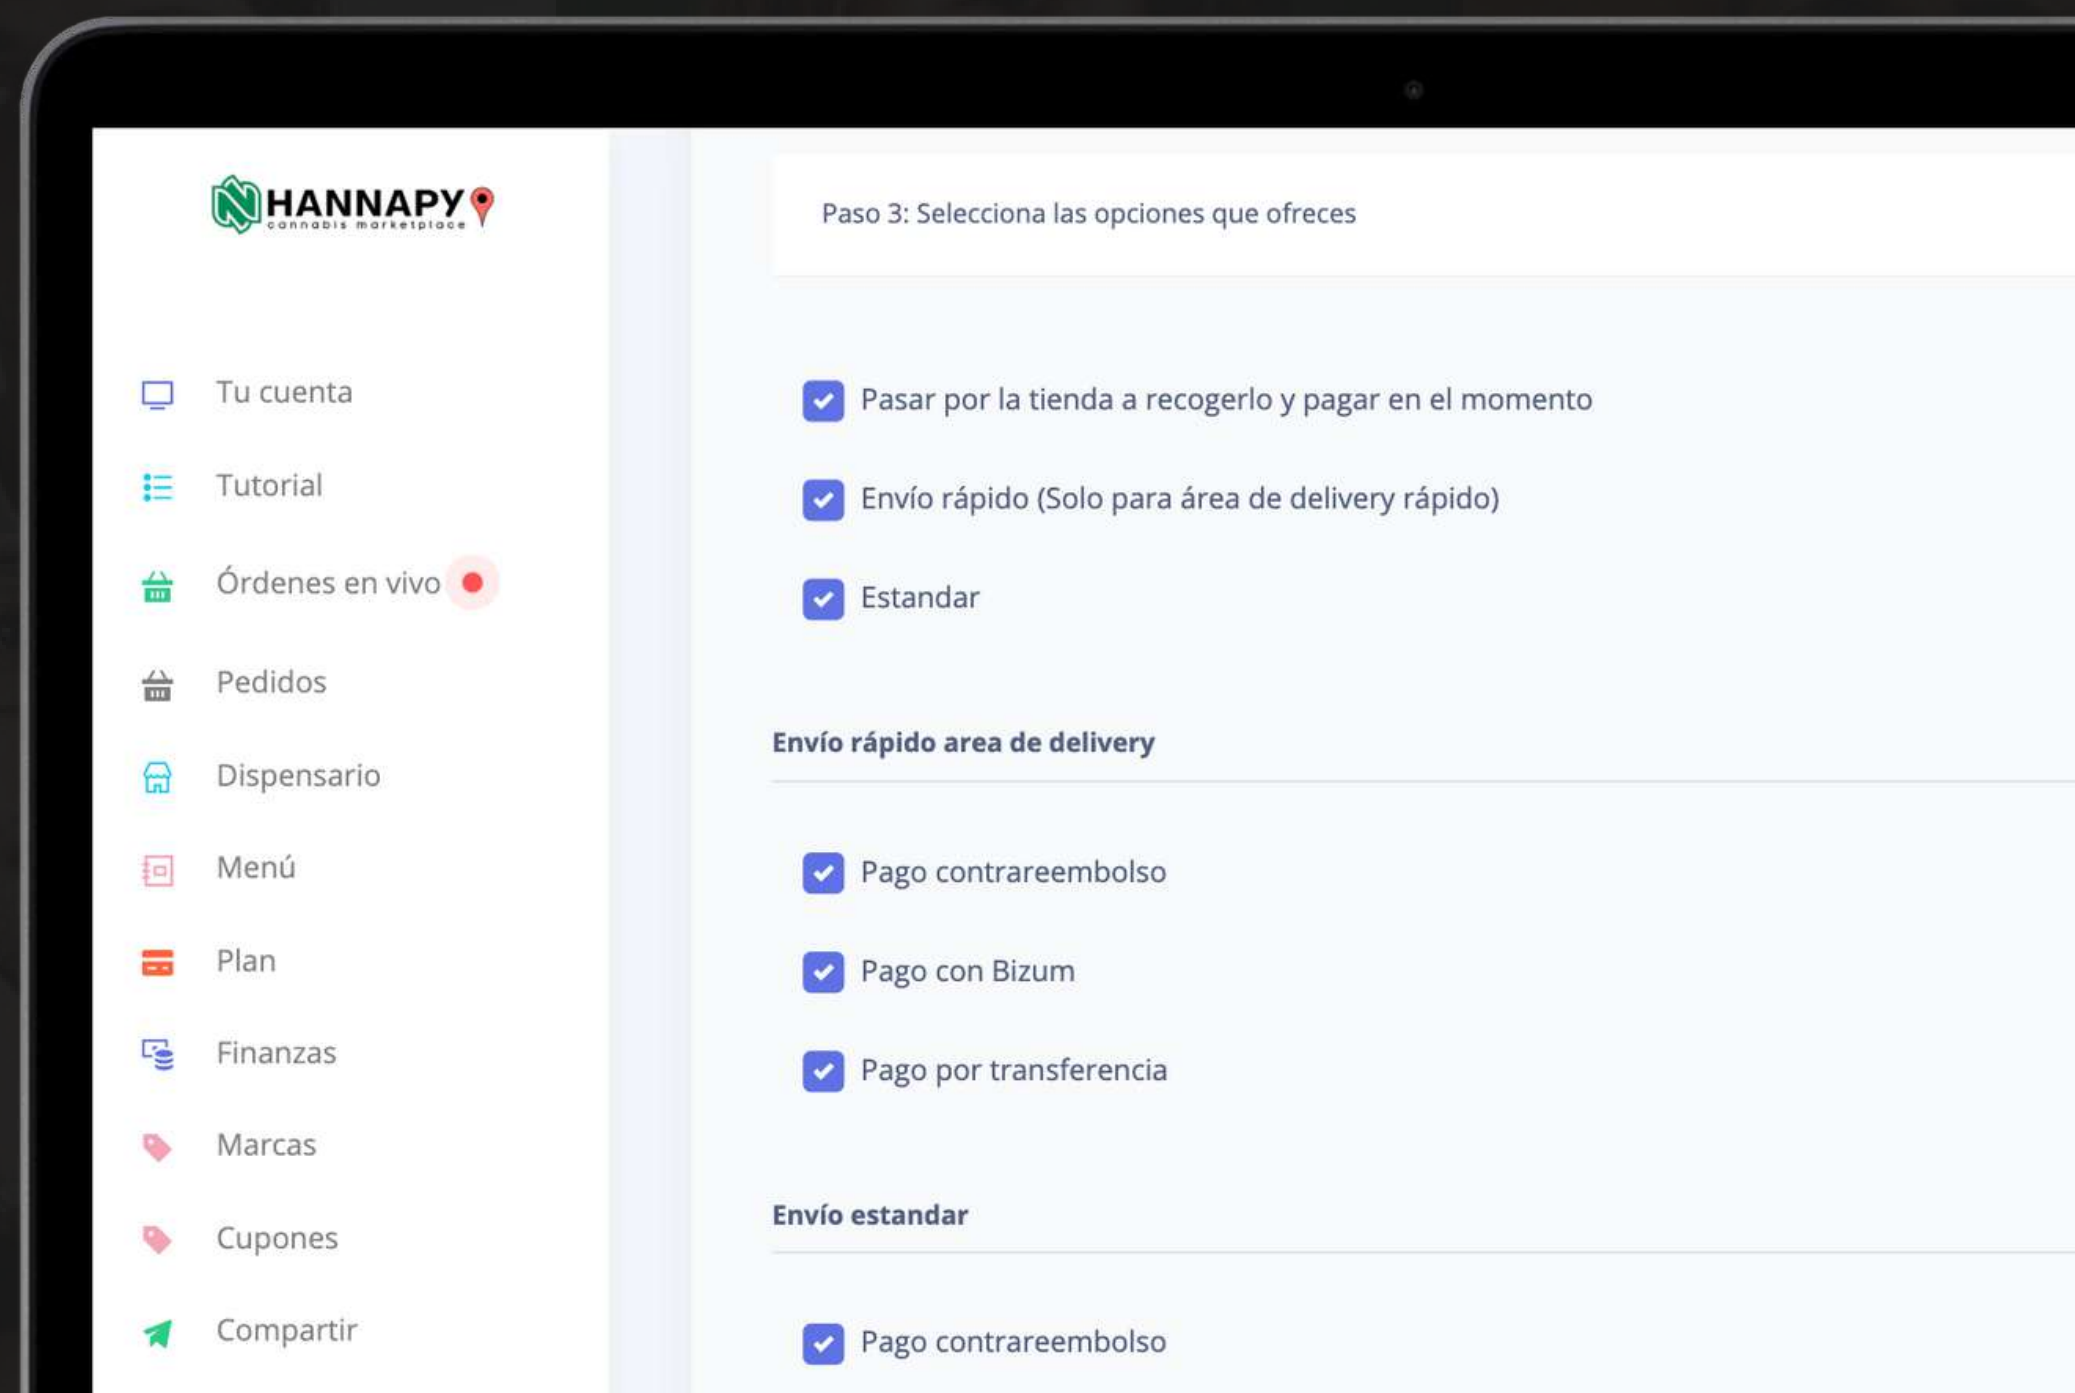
HANNAPY
cannabis marketplace

Tu cuenta

Tutorial

Órdenes en vivo

Pedidos

Dispensario

Menú

Plan

Finanzas

Marcas

Cupones

Compartir

Paso 3: Selecciona las opciones que ofreces

Pasar por la tienda a recogerlo y pagar en el momento

Envío rápido (Solo para área de delivery rápido)

Estandar

Envío rápido area de delivery

Pago contrareembolso

Pago con Bizum

Pago por transferencia

Envío estandar

Pago contrareembolso